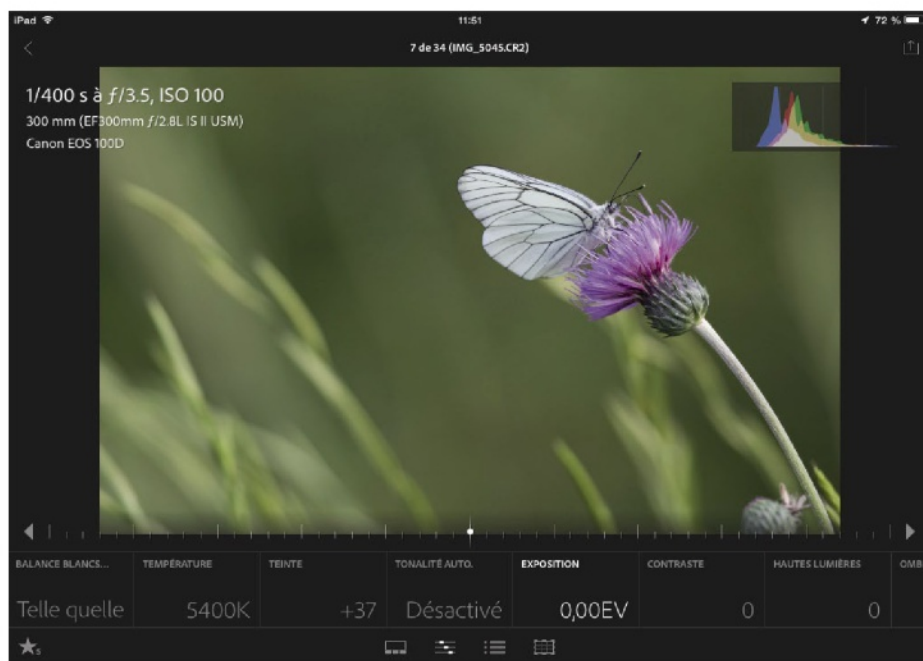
iPad 11:51 72 %

7 de 34 (IMG_5045.CR2)

1/400 s à $f$/3.5, ISO 100
300 mm (EF300mm $f$/2.8L IS II USM)
Canon EOS 100D

| BALANCE BLANCS... | TEMPÉRATURE | TEINTE | TONALITÉ AUTO. | EXPOSITION | CONTRASTE | HAUTES LUMIÈRES | OMB |
|---|---|---|---|---|---|---|---|
| Telle quelle | 5400K | +37 | Désactivé | 0,00EV | 0 | 0 | |

★s